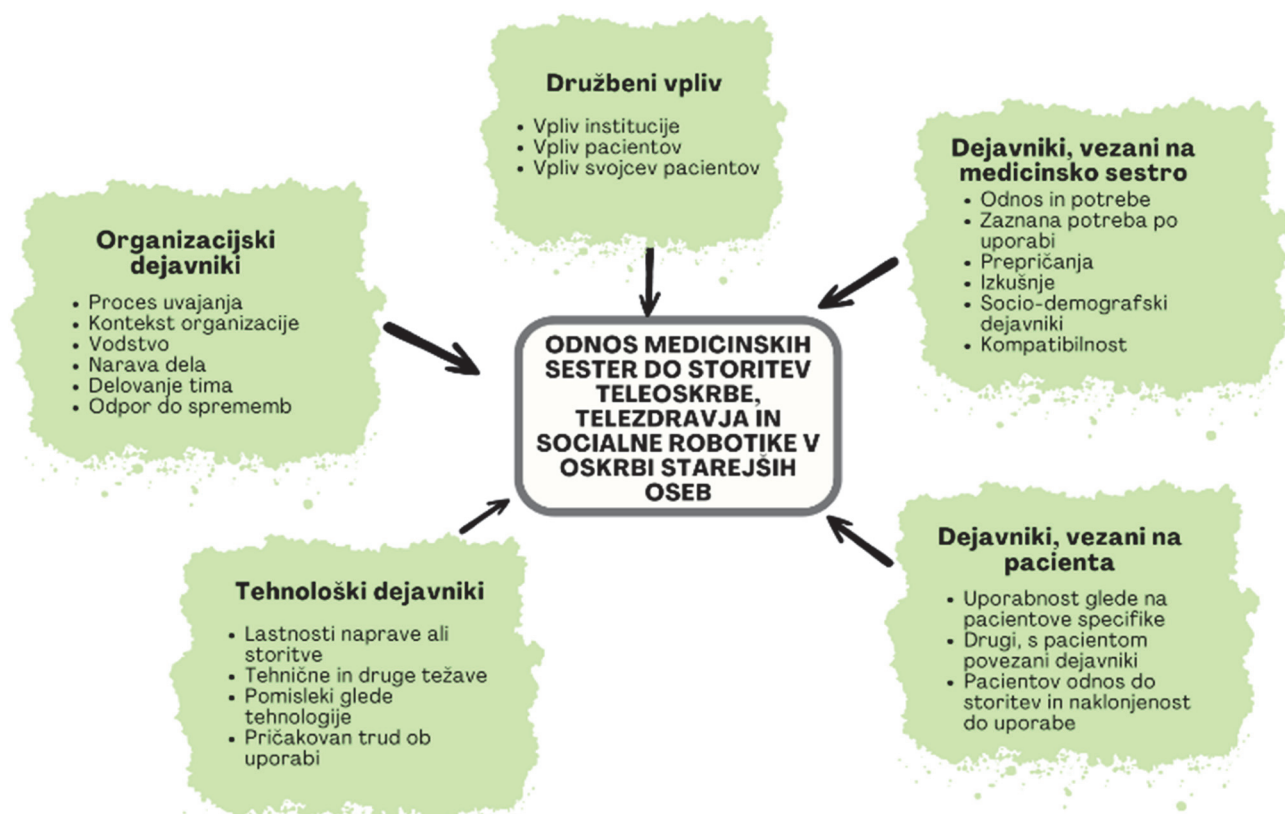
Družbeni vpliv

- Vpliv institucije
- Vpliv pacientov
- Vpliv svojcev pacientov

Dejavniki, vezani na medicinsko sestro

- Odnos in potrebe
- Zaznana potreba po uporabi
- Prepričanja
- Izkušnje
- Socio-demografski dejavniki
- Kompatibilnost

Organizacijski dejavniki

- Proces uvajanja
- Kontekst organizacije
- Vodstvo
- Narava dela
- Delovanje tima
- Odpor do sprememb

ODNOS MEDICINSKIH SESTER DO STORITEV TELEOSKRBE, TELEZDRAVJA IN SOCIALNE ROBOTIKE V OSKRBI STAREJŠIH OSEB

Dejavniki, vezani na pacienta

- Uporabnost glede na pacientove specifike
- Drugi, s pacientom povezani dejavniki
- Pacientov odnos do storitev in naklonjenost do uporabe

Tehnološki dejavniki

- Lastnosti naprave ali storitve
- Tehnične in druge težave
- Pomisleki glede tehnologije
- Pričakovan trud ob uporabi